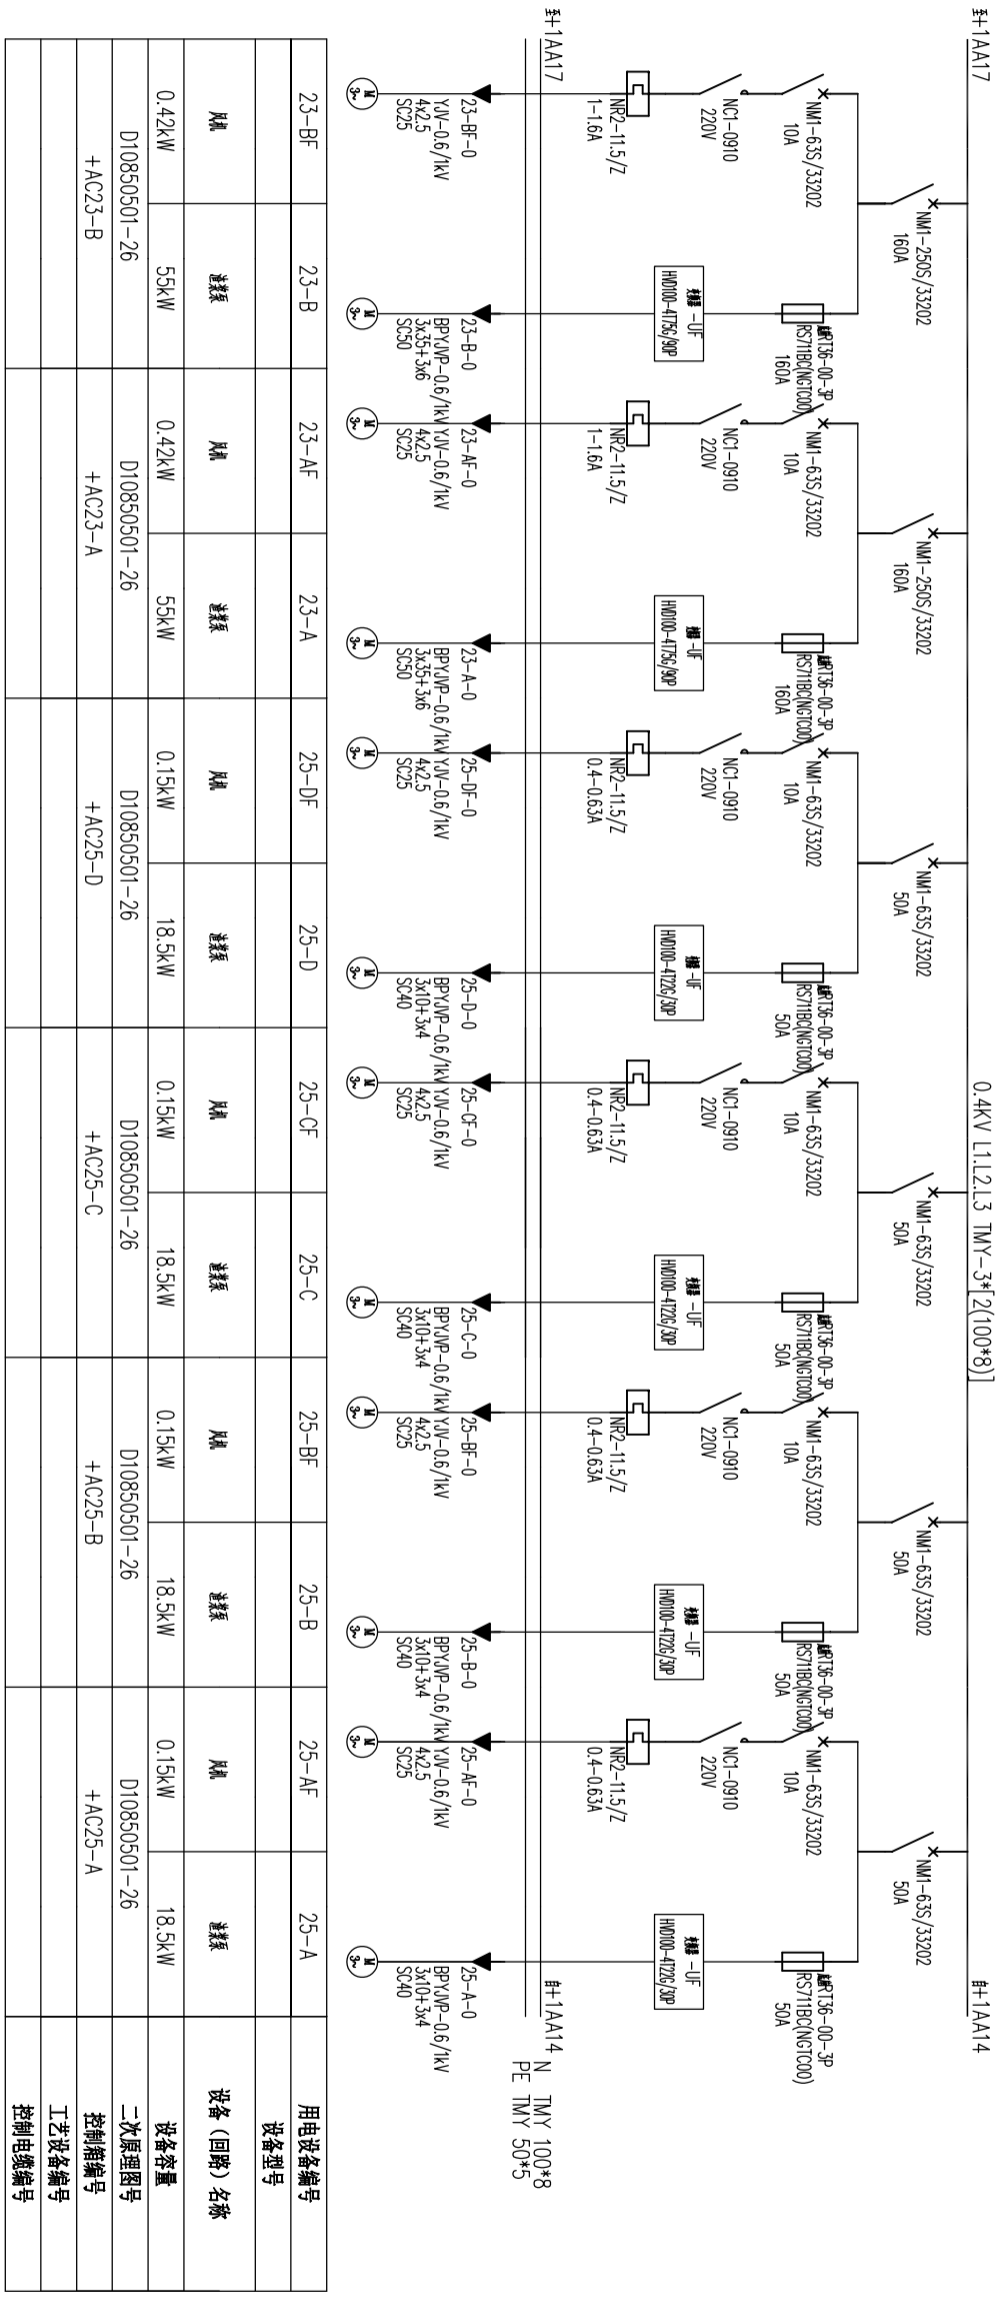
至+1AA17
0.4KV L1.L2.L3 TMY-3*[2(100*8)]
至+1AA14
至+1AA17
至+1AA14
N TMY 100*8
PE TMY 50*5

NM1-250S/33202
160A
NM1-63S/33202
10A
NC1-0910
220V
NR2-11.5/Z
1-1.6A
23-BF-0
YJV-0.6/1kV
4x2.5
SC25
熔断器RT36-00-3P
RS711BC(NGT00)
160A
软启动器 -UF
HVD100-4T75G/90P
23-B-0
BPYJVP-0.6/1kV
3x35+3x6
SC50

NM1-250S/33202
160A
NM1-63S/33202
10A
NC1-0910
220V
NR2-11.5/Z
1-1.6A
23-AF-0
YJV-0.6/1kV
4x2.5
SC25
熔断器RT36-00-3P
RS711BC(NGT00)
160A
软启动器 -UF
HVD100-4T75G/90P
23-A-0
BPYJVP-0.6/1kV
3x35+3x6
SC50

NM1-63S/33202
50A
NM1-63S/33202
10A
NC1-0910
220V
NR2-11.5/Z
0.4-0.63A
25-DF-0
YJV-0.6/1kV
4x2.5
SC25
熔断器RT36-00-3P
RS711BC(NGT00)
50A
软启动器 -UF
HVD100-4T22G/30P
25-D-0
BPYJVP-0.6/1kV
3x10+3x4
SC40

NM1-63S/33202
50A
NM1-63S/33202
10A
NC1-0910
220V
NR2-11.5/Z
0.4-0.63A
25-CF-0
YJV-0.6/1kV
4x2.5
SC25
熔断器RT36-00-3P
RS711BC(NGT00)
50A
软启动器 -UF
HVD100-4T22G/30P
25-C-0
BPYJVP-0.6/1kV
3x10+3x4
SC40

NM1-63S/33202
50A
NM1-63S/33202
10A
NC1-0910
220V
NR2-11.5/Z
0.4-0.63A
25-BF-0
YJV-0.6/1kV
4x2.5
SC25
熔断器RT36-00-3P
RS711BC(NGT00)
50A
软启动器 -UF
HVD100-4T22G/30P
25-B-0
BPYJVP-0.6/1kV
3x10+3x4
SC40

NM1-63S/33202
50A
NM1-63S/33202
10A
NC1-0910
220V
NR2-11.5/Z
0.4-0.63A
25-AF-0
YJV-0.6/1kV
4x2.5
SC25
熔断器RT36-00-3P
RS711BC(NGT00)
50A
软启动器 -UF
HVD100-4T22G/30P
25-A-0
BPYJVP-0.6/1kV
3x10+3x4
SC40

| 用电设备编号 | 23-BF | 23-B | 23-AF | 23-A | 25-DF | 25-D | 25-CF | 25-C | 25-BF | 25-B | 25-AF | 25-A |
|---|---|---|---|---|---|---|---|---|---|---|---|---|
| 设备型号 | | | | | | | | | | | | |
| 设备（回路）名称 | 风机 | 潜水泵 | 风机 | 潜水泵 | 风机 | 潜水泵 | 风机 | 潜水泵 | 风机 | 潜水泵 | 风机 | 潜水泵 |
| 设备容量 | 0.42kW | 55kW | 0.42kW | 55kW | 0.15kW | 18.5kW | 0.15kW | 18.5kW | 0.15kW | 18.5kW | 0.15kW | 18.5kW |
| 二次原理图号 | D10850501-26 | | D10850501-26 | | D10850501-26 | | D10850501-26 | | D10850501-26 | | D10850501-26 | |
| 控制箱编号 | +AC23-B | | +AC23-A | | +AC25-D | | +AC25-C | | +AC25-B | | +AC25-A | |
| 工艺设备编号 | | | | | | | | | | | | |
| 控制电缆编号 | | | | | | | | | | | | |